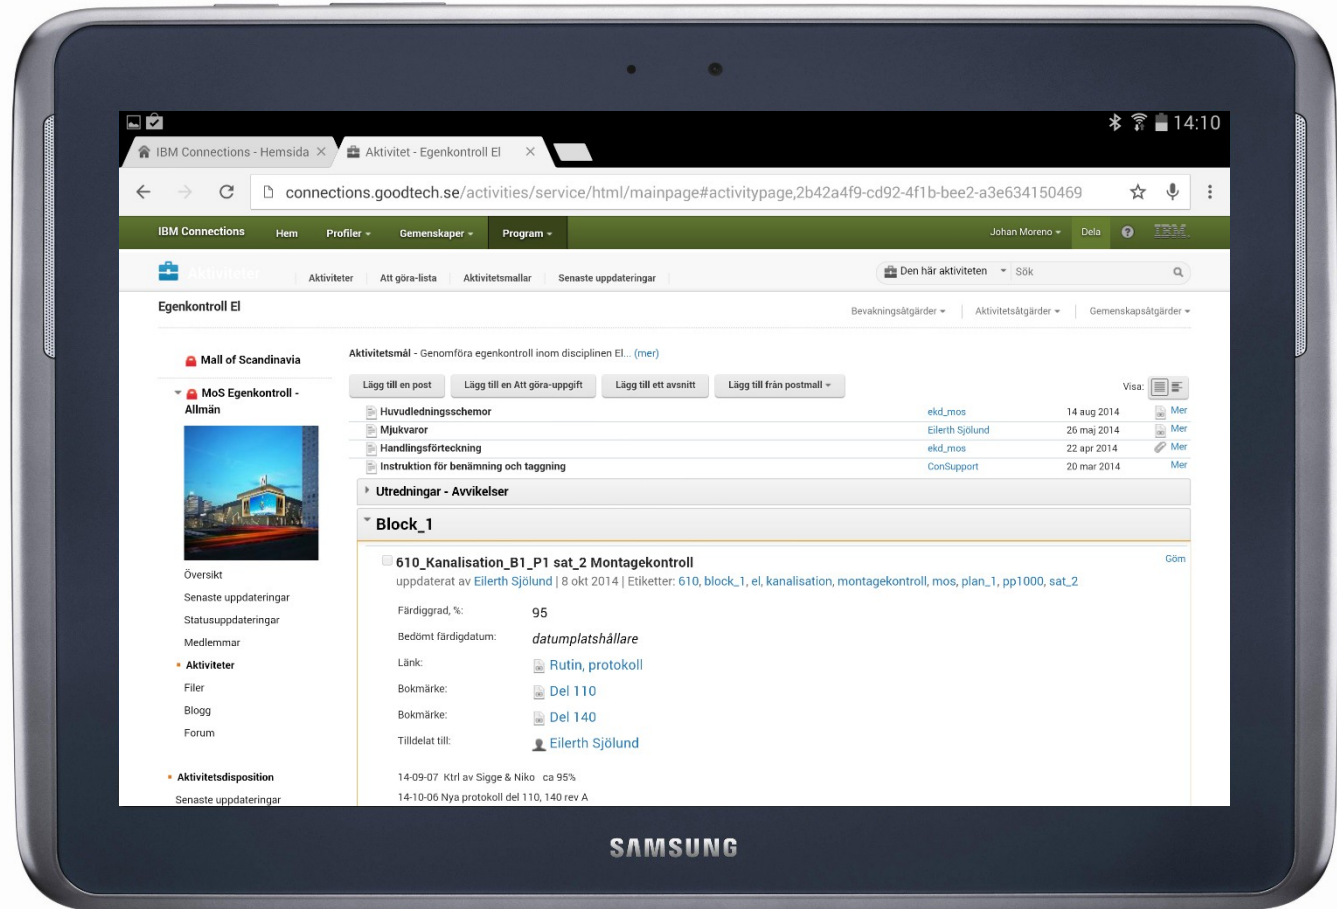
14:10

IBM Connections - Hemsida ×
Aktivitet - Egenkontroll El ×

connections.goodtech.se/activities/service/html/mainpage#activitypage,2b42a4f9-cd92-4f1b-bee2-a3e634150469

IBM Connections Hem Profiler Gemenskaper Program Johan Moreno Dela IBM

Aktiviteter Aktiviteter Att göra-lista Aktivitetsmallar Senaste uppdateringar Den här aktiviteten Sök

Egenkontroll El

Bevakningsåtgärder Aktivitetsåtgärder Gemenskapsåtgärder

Mall of Scandinavia

MoS Egenkontroll - Allmän

Översikt
Senaste uppdateringar
Statusuppdateringar
Medlemmar
Aktiviteter
Filer
Blogg
Forum

Aktivitetsdisposition
Senaste uppdateringar

Aktivitetsmål - Genomföra egenkontroll inom disciplinen El... (mer)

Lägg till en post | Lägg till en Att göra-uppgift | Lägg till ett avsnitt | Lägg till från postmall

Visa:

| | | | |
|---|---|---|---|
| Huvudledningsschemor | ekd_mos | 14 aug 2014 | Mer |
| Mjukvaror | Eilerth Sjölund | 26 maj 2014 | Mer |
| Handlingsförteckning | ekd_mos | 22 apr 2014 | Mer |
| Instruktion för benämning och taggning | ConSupport | 20 mar 2014 | Mer |

Utredningar - Avvikelser

Block_1

610_Kanalisation_B1_P1 sat_2 Montagekontroll
uppdaterat av Eilerth Sjölund | 8 okt 2014 | Etiketter: 610, block_1, el, kanalisation, montagekontroll, mos, plan_1, pp1000, sat_2
Göm

Färdiggrad, %: 95
Bedömt färdigdatum: datumplatshållare
Länk: Rutin, protokoll
Bokmärke: Del 110
Bokmärke: Del 140
Tilldelat till: Eilerth Sjölund

14-09-07 Ktrl av Sigge & Niko ca 95%
14-10-06 Nya protokoll del 110, 140 rev A

SAMSUNG